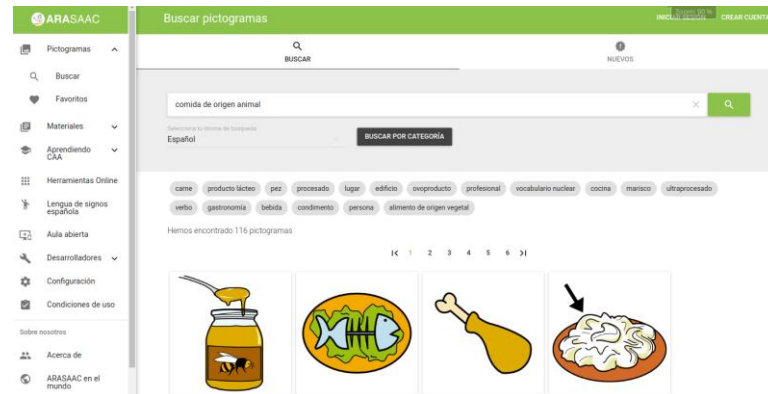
ARASAAC

Pictogramas
Buscar
Favoritos
Materiales
Aprendiendo CAA
Herramientas Online
Lengua de signos española
Aula abierta
Desarrolladores
Configuración
Condiciones de uso
Sobre nosotros
Acerca de
ARASAAC en el mundo

Buscar pictogramas
Zoom: 90 %
INICIAR SESIÓN
CREAR CUENTA

BUSCAR
NUEVOS

comida de origen animal

Selecciona tu idioma de búsqueda
Español
BUSCAR POR CATEGORÍA

carne
producto lácteo
pez
procesado
lugar
edificio
ovoproducto
profesional
vocabulario nuclear
cocina
marisco
ultraprocesado
verbo
gastronomía
bebida
condimento
persona
alimento de origen vegetal

Hemos encontrado 116 pictogramas

|< 1 2 3 4 5 6 >|